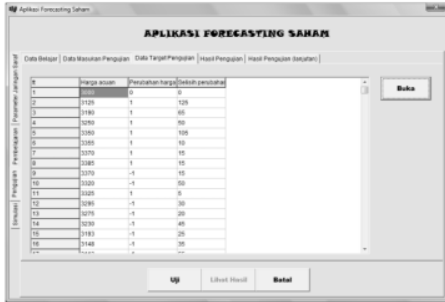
Aplikasi Forecasting Saham

APLIKASI FORECASTING SAHAM

Data Belajar | Data Masukan Pengujian | Data Target Pengujian | Hasil Pengujian | Hasil Pengujian (lanjutan)

Parameter Jaringan Saraf | Pembelajaran | Pengujian | Simulasi

| # | Harga acuan | Perubahan harga | Selisih perubahan |
|---|---|---|---|
| 1 | 3080 | 0 | 0 |
| 2 | 3125 | 1 | 125 |
| 3 | 3190 | 1 | 65 |
| 4 | 3250 | 1 | 50 |
| 5 | 3350 | 1 | 105 |
| 6 | 3355 | 1 | 10 |
| 7 | 3370 | 1 | 15 |
| 8 | 3385 | 1 | 15 |
| 9 | 3370 | -1 | 15 |
| 10 | 3320 | -1 | 50 |
| 11 | 3325 | 1 | 5 |
| 12 | 3295 | -1 | 30 |
| 13 | 3275 | -1 | 20 |
| 14 | 3230 | -1 | 45 |
| 15 | 3193 | -1 | 35 |
| 16 | 3148 | -1 | 35 |

Buka

Uji | Lihat Hasil | Batal